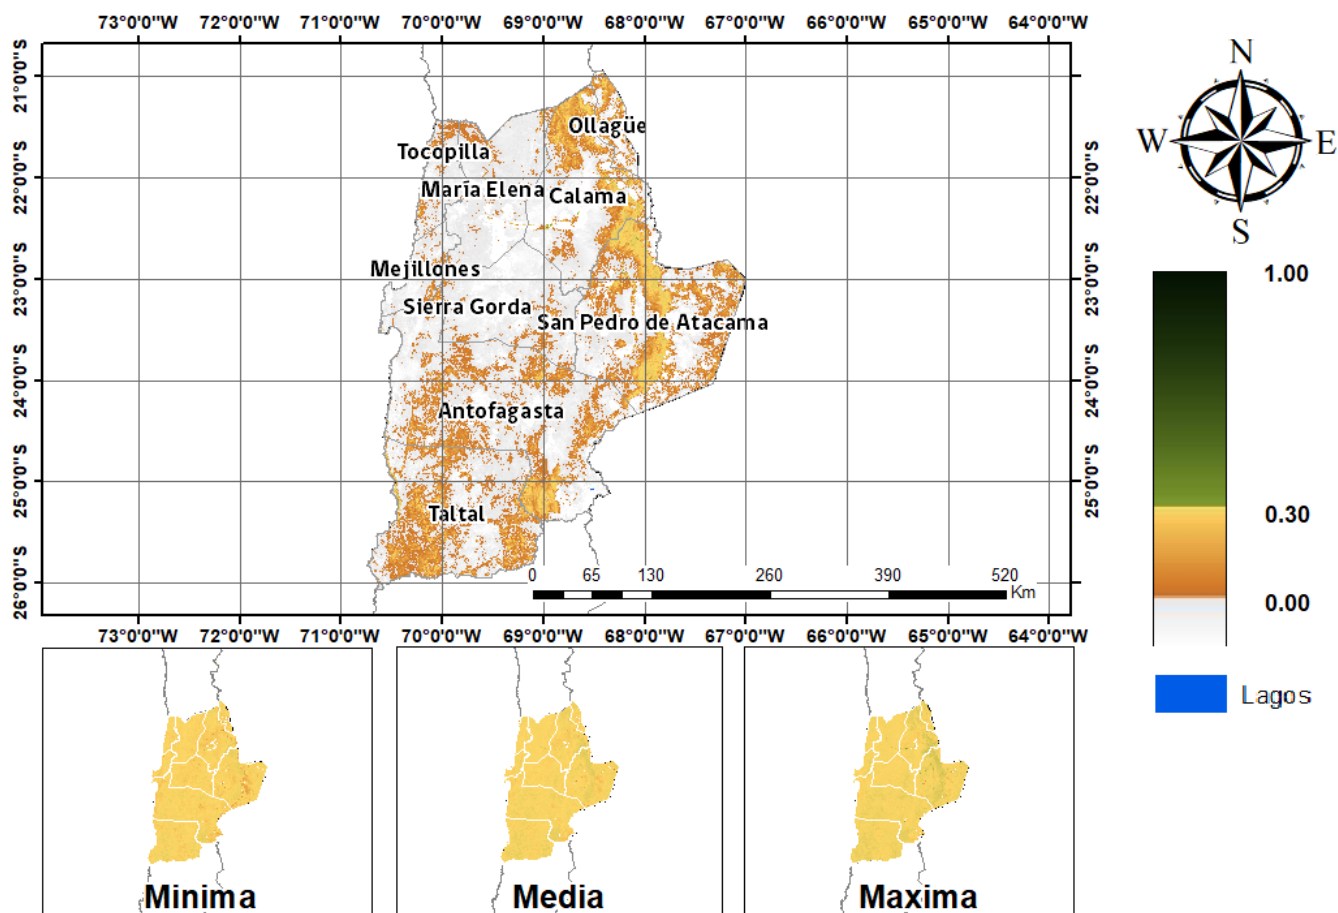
73°0'0"W 72°0'0"W 71°0'0"W 70°0'0"W 69°0'0"W 68°0'0"W 67°0'0"W 66°0'0"W 65°0'0"W 64°0'0"W

21°0'0"S
22°0'0"S
23°0'0"S
24°0'0"S
25°0'0"S
26°0'0"S

Ollagüe
Tocopilla
María Elena
Calama
Mejillones
Sierra Gorda
San Pedro de Atacama
Antofagasta
Taltal

0 65 130 260 390 520
Km

22°0'0"S
23°0'0"S
24°0'0"S
25°0'0"S

73°0'0"W 72°0'0"W 71°0'0"W 70°0'0"W 69°0'0"W 68°0'0"W 67°0'0"W 66°0'0"W 65°0'0"W 64°0'0"W

N
W
E
S

1.00
0.30
0.00

Lagos

Minima
Media
Maxima